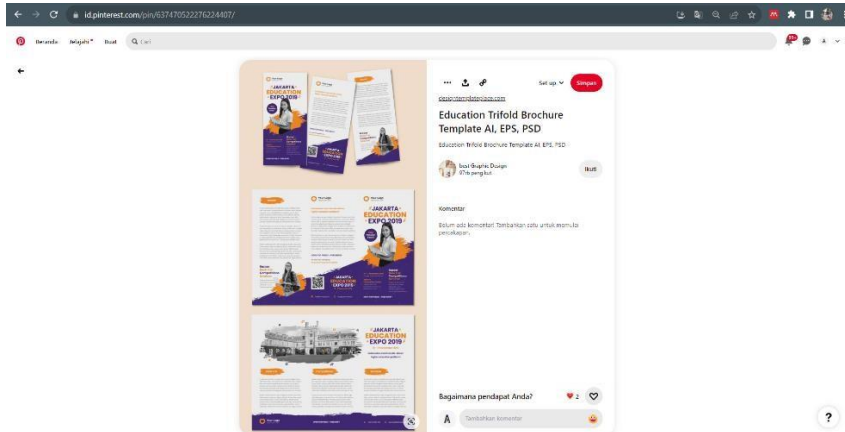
id.pinterest.com/pin/637470522276224407/

Beranda Jelajahi Buat Cari

Set up Simpan

designtemplateplace.com

Education Trifold Brochure Template AI, EPS, PSD

Education Trifold Brochure Template AI, EPS, PSD

Best Graphic Design
97rb pengikut

Ikuti

Komentar

Belum ada komentar! Tambahkan satu untuk memulai percakapan.

JAKARTA EDUCATION EXPO 2019

JAKARTA EDUCATION EXPO 2019

JAKARTA EDUCATION EXPO 2019

JAKARTA EDUCATION EXPO 2019

Bagaimana pendapat Anda?

2

A Tambahkan komentar

?